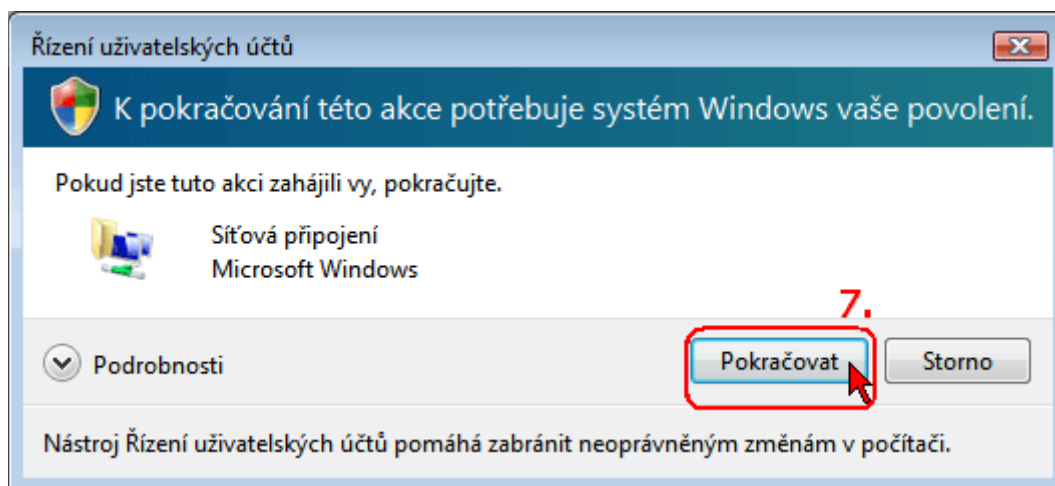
Řízení uživatelských účtů

K pokračování této akce potřebuje systém Windows vaše povolení.

Pokud jste tuto akci zahájili vy, pokračujte.

Síťová připojení
Microsoft Windows

7.

Podrobnosti

Pokračovat

Storno

Nástroj Řízení uživatelských účtů pomáhá zabránit neoprávněným změnám v počítači.